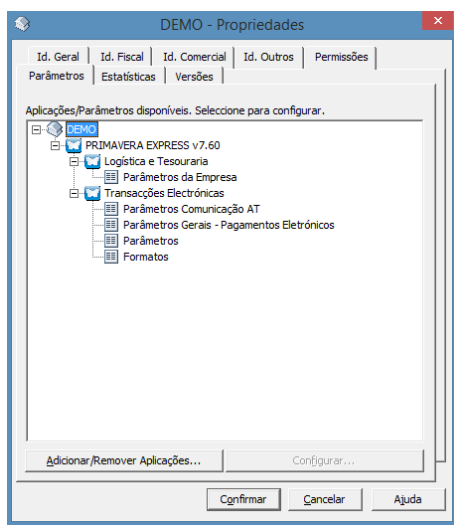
DEMO - Propriedades

Id. Geral | Id. Fiscal | Id. Comercial | Id. Outros | Permissões
Parâmetros | Estatísticas | Versões

Aplicações/Parâmetros disponíveis. Seleccione para configurar.

DEMO
PRIMAVERA EXPRESS v7.60
Logística e Tesouraria
Parâmetros da Empresa
Transacções Electrónicas
Parâmetros Comunicação AT
Parâmetros Gerais - Pagamentos Eletrónicos
Parâmetros
Formatos

Adicionar/Remover Aplicações...
Configurar...

Confirmar
Cancelar
Ajuda